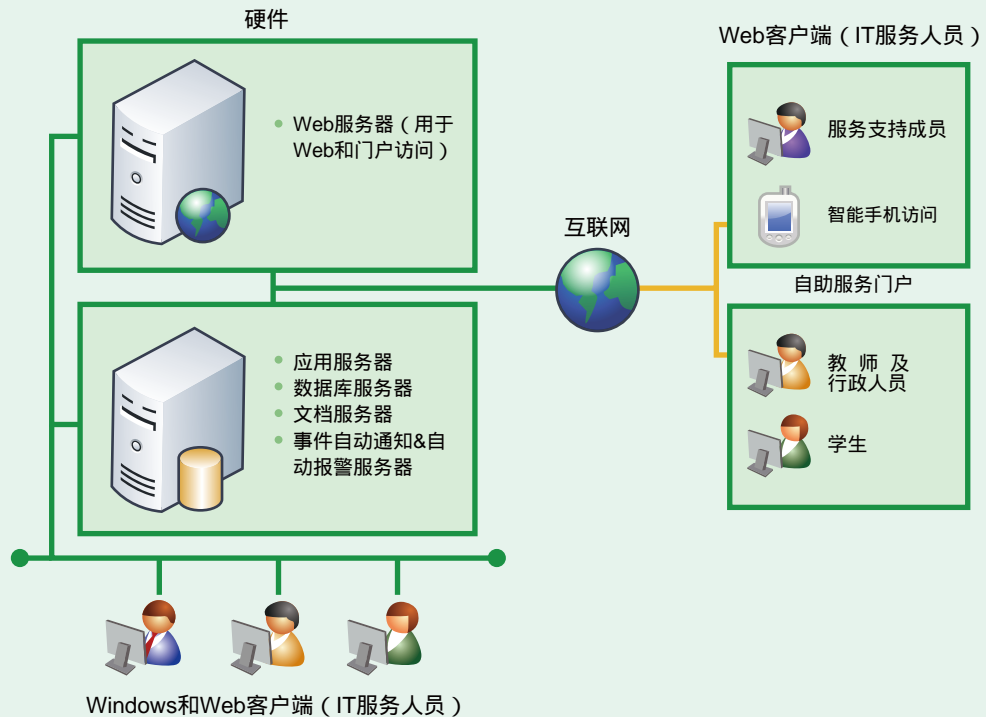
硬件

Web服务器（用于Web和门户访问）

应用服务器
数据库服务器
文档服务器
事件自动通知&自动报警服务器

互联网

Web客户端（IT服务人员）

服务支持成员

智能手机访问

自助服务门户

教 师 及
行政人员

学生

Windows和Web客户端（IT服务人员）